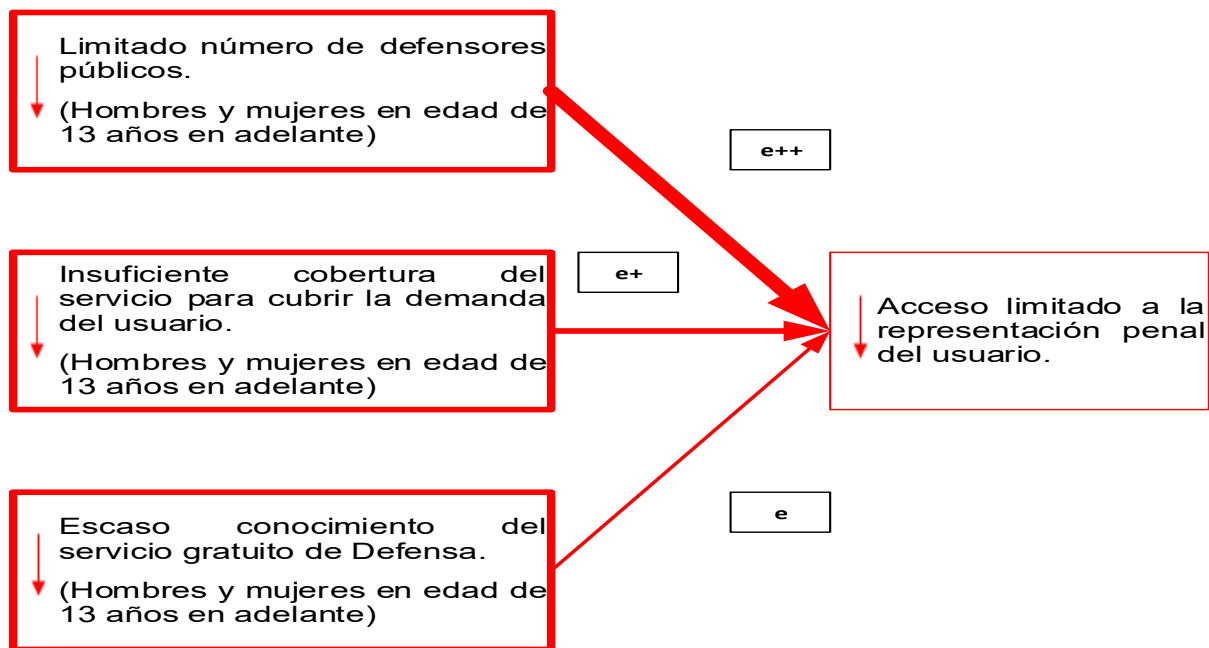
Limitado número de defensores públicos.

(Hombres y mujeres en edad de 13 años en adelante)

e++

Insuficiente cobertura del servicio para cubrir la demanda del usuario.

(Hombres y mujeres en edad de 13 años en adelante)

e+

Acceso limitado a la representación penal del usuario.

Escaso conocimiento del servicio gratuito de Defensa.

(Hombres y mujeres en edad de 13 años en adelante)

e